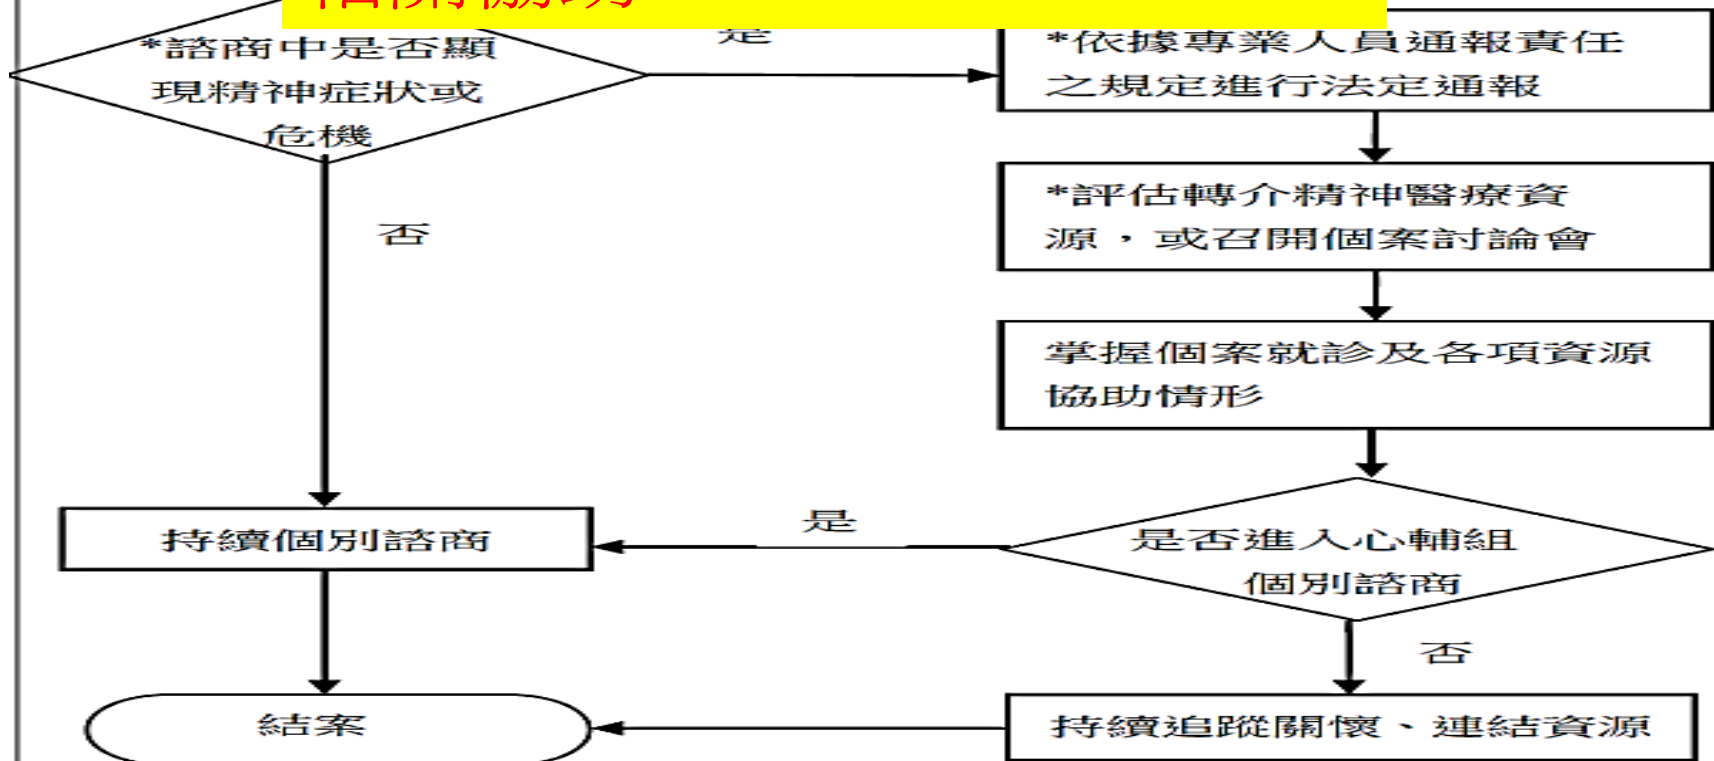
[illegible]

*諮商中是否顯現精神症狀或危機

是

*依據專業人員通報責任之規定進行法定通報

*評估轉介精神醫療資源，或召開個案討論會

否

掌握個案就診及各項資源協助情形

持續個別諮商

是

是否進入心輔組個別諮商

否

結案

持續追蹤關懷、連結資源